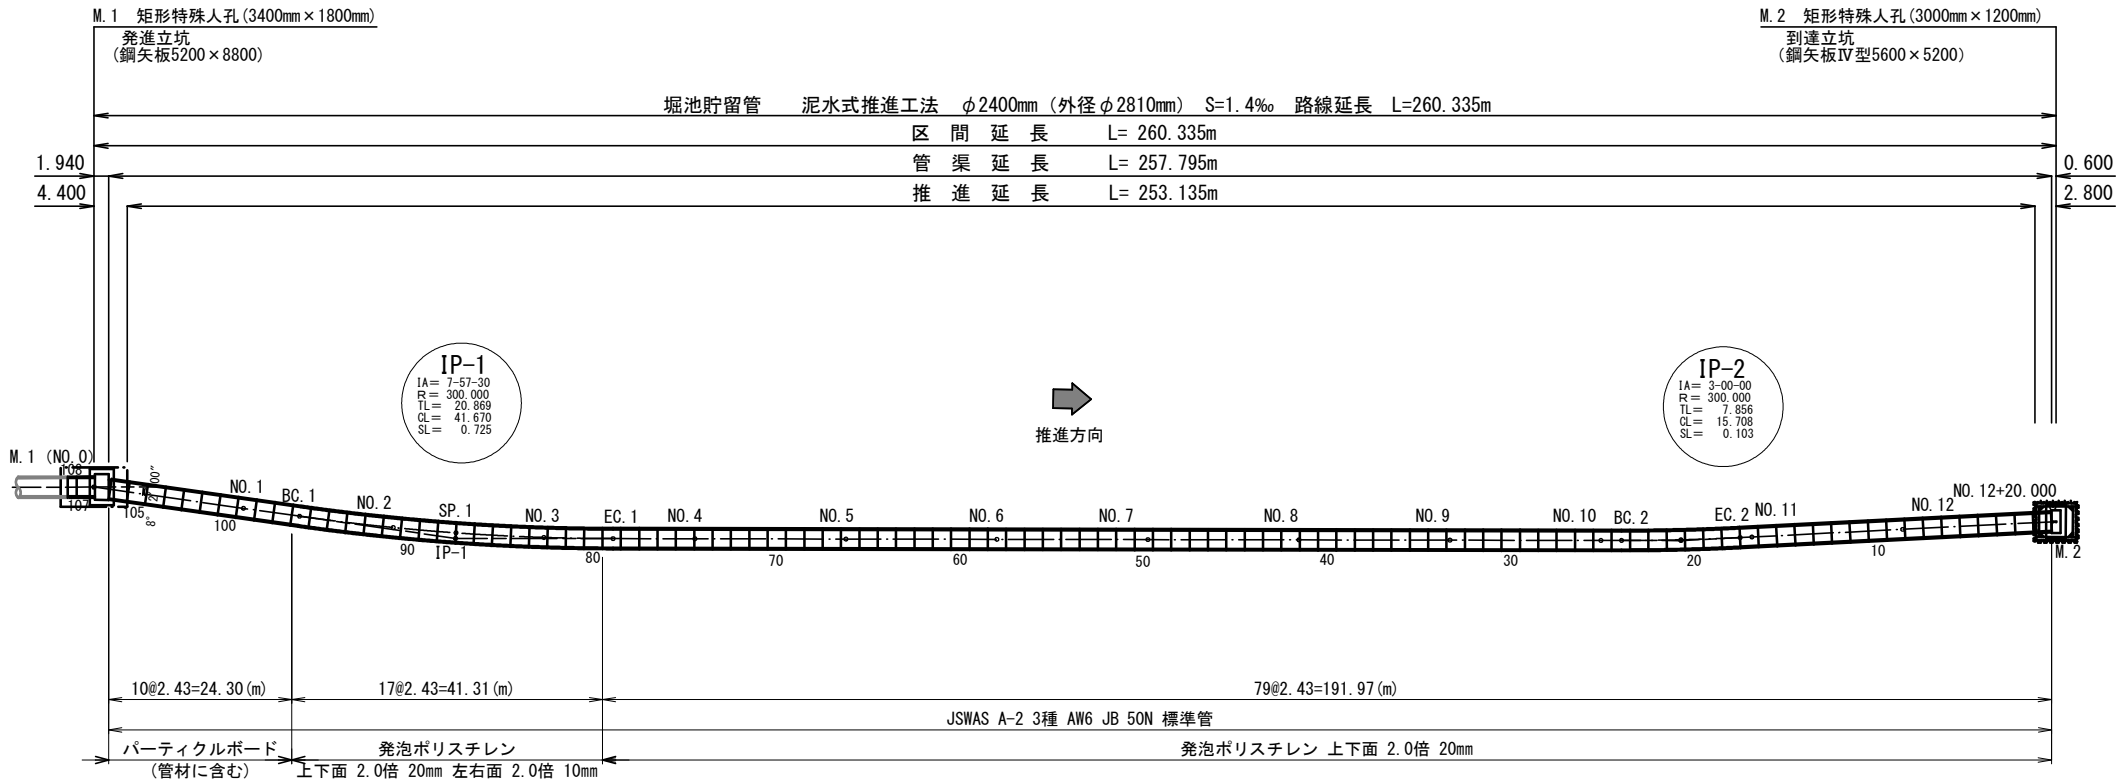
M.1 矩形特殊人孔(3400mm×1800mm)
発進立坑
(鋼矢板5200×8800)

M.2 矩形特殊人孔(3000mm×1200mm)
到達立坑
(鋼矢板Ⅳ型5600×5200)

堀池貯留管 泥水式推進工法 $\phi$2400mm (外径$\phi$2810mm) S=1.4‰ 路線延長 L=260.335m

区 間 延 長 L= 260.335m

1.940 管 渠 延 長 L= 257.795m 0.600

4.400 推 進 延 長 L= 253.135m 2.800

IP-1
IA= 7-57-30
R= 300.000
TL= 20.869
CL= 41.670
SL= 0.725

推進方向

IP-2
IA= 3-00-00
R= 300.000
TL= 7.856
CL= 15.708
SL= 0.103

M.1 (NO.0)
106
107
105
NO.1
100
BC.1
NO.2
90
SP.1
IP-1
NO.3
80
EC.1
NO.4
70
NO.5
60
NO.6
50
NO.7
NO.8
40
NO.9
30
NO.10
BC.2
20
EC.2
NO.11
10
NO.12
NO.12+20.000
M.2

10@2.43=24.30(m)
17@2.43=41.31(m)
79@2.43=191.97(m)

JSWAS A-2 3種 AW6 JB 50N 標準管

パーティクルボード
(管材に含む)
発泡ポリスチレン
上下面 2.0倍 20mm 左右面 2.0倍 10mm
発泡ポリスチレン 上下面 2.0倍 20mm